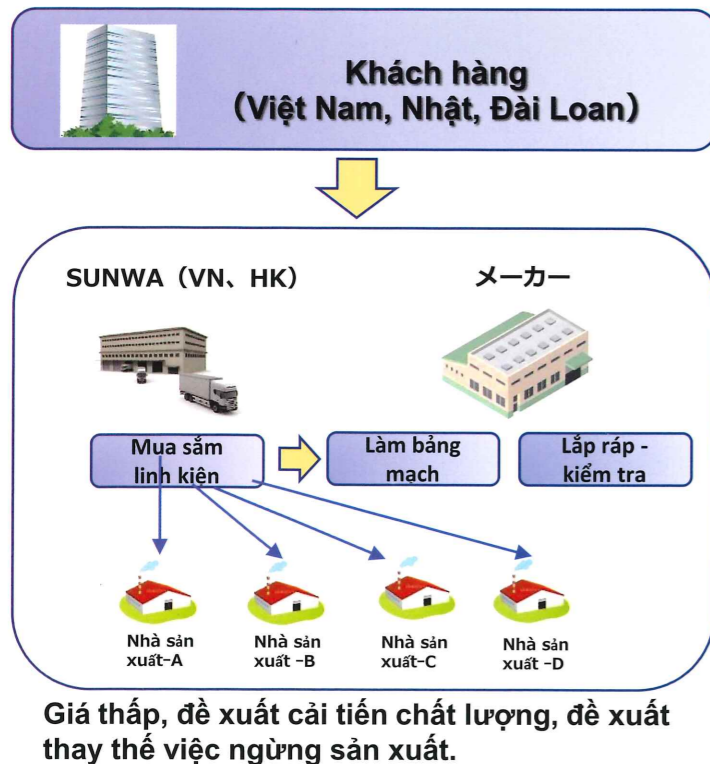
Khách hàng
(Việt Nam, Nhật, Đài Loan)

SUNWA (VN、HK)

メーカー

Mua sắm linh kiện

Làm bảng mạch

Lắp ráp - kiểm tra

Nhà sản xuất-A

Nhà sản xuất -B

Nhà sản xuất-C

Nhà sản xuất -D

Giá thấp, đề xuất cải tiến chất lượng, đề xuất thay thế việc ngừng sản xuất.